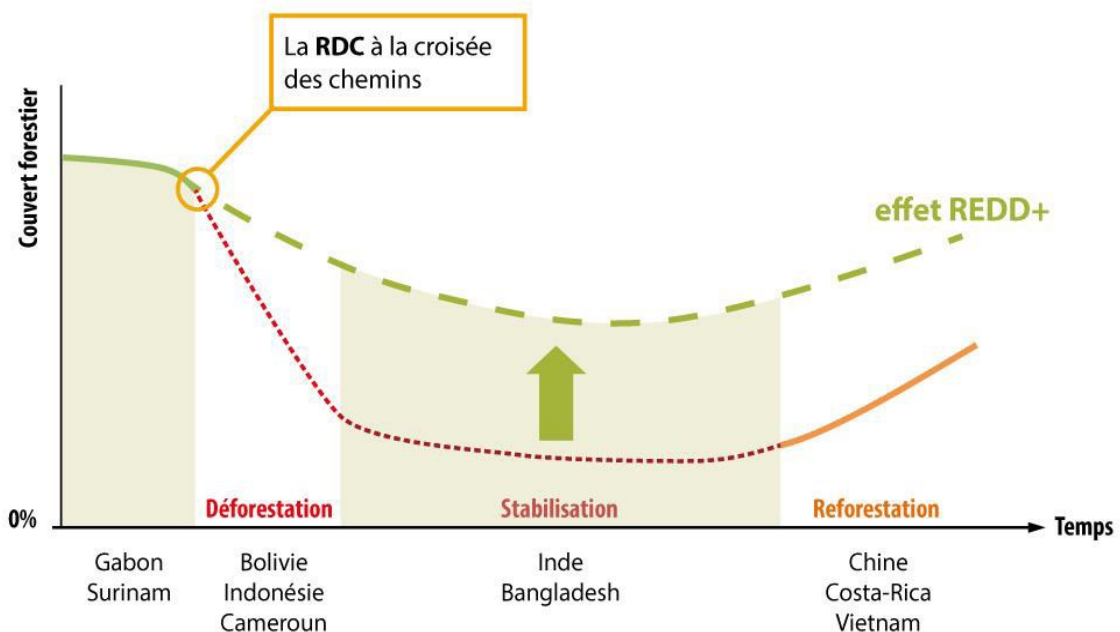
La **RDC** à la croisée des chemins

Couvert forestier

effet REDD+

0%

Déforestation

Stabilisation

Reforestation

Temps

Gabon
Surinam

Bolivie
Indonésie
Cameroun

Inde
Bangladesh

Chine
Costa-Rica
Vietnam